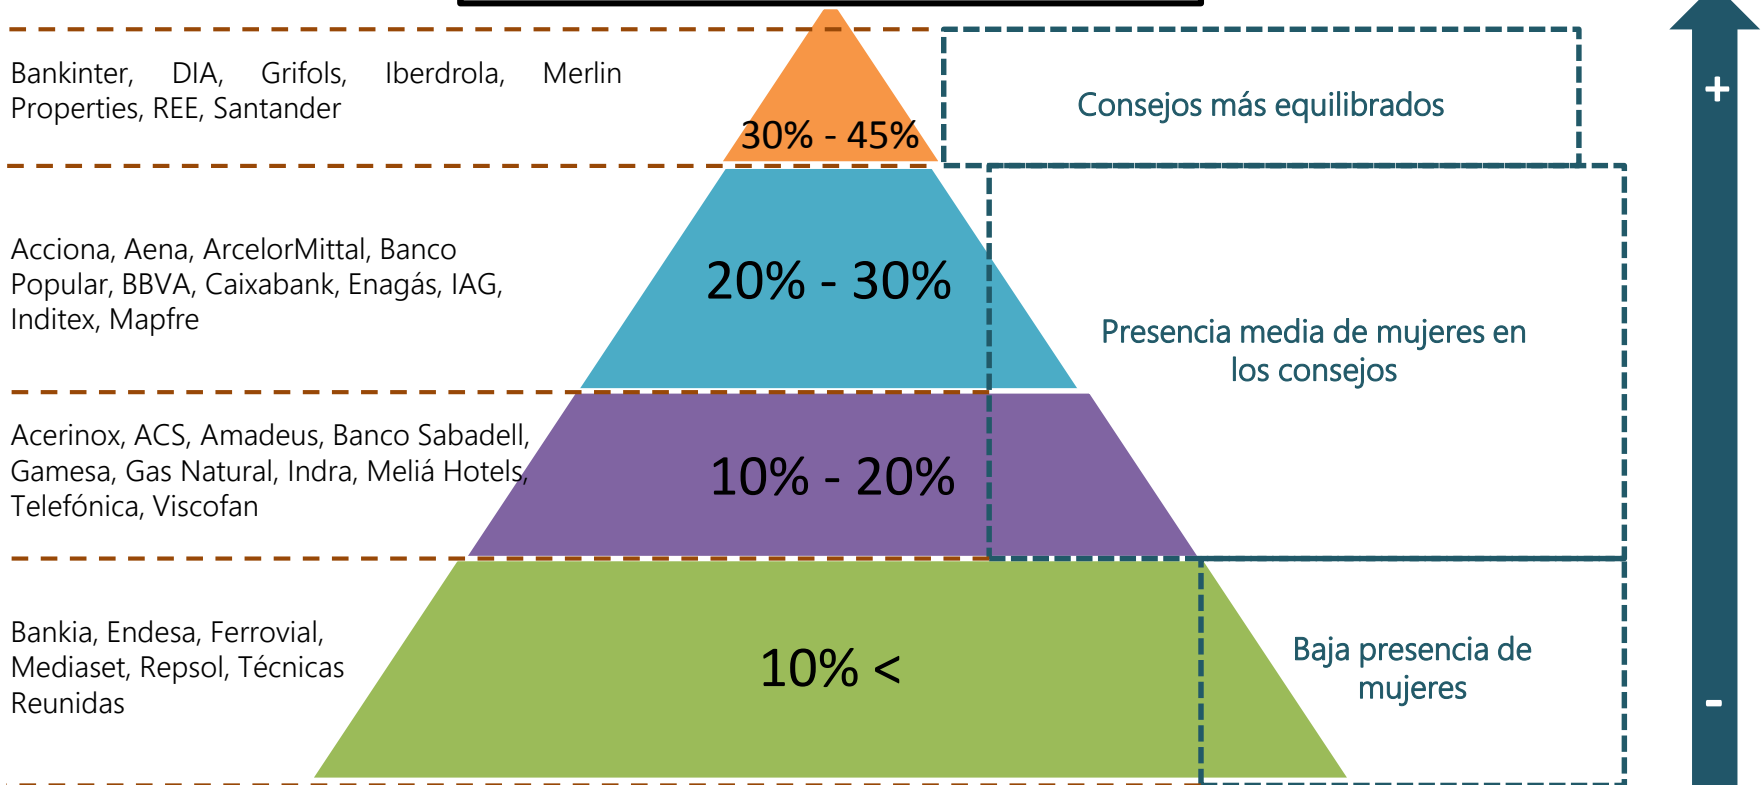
Bankinter, DIA, Grifols, Iberdrola, Merlin Properties, REE, Santander

30% - 45%

Consejos más equilibrados

+

Acciona, Aena, ArcelorMittal, Banco Popular, BBVA, Caixabank, Enagás, IAG, Inditex, Mapfre

20% - 30%

Presencia media de mujeres en los consejos

Acerinox, ACS, Amadeus, Banco Sabadell, Gamesa, Gas Natural, Indra, Meliá Hotels, Telefónica, Viscofan

10% - 20%

Bankia, Endesa, Ferrovial, Mediaset, Repsol, Técnicas Reunidas

10% <

Baja presencia de mujeres

-